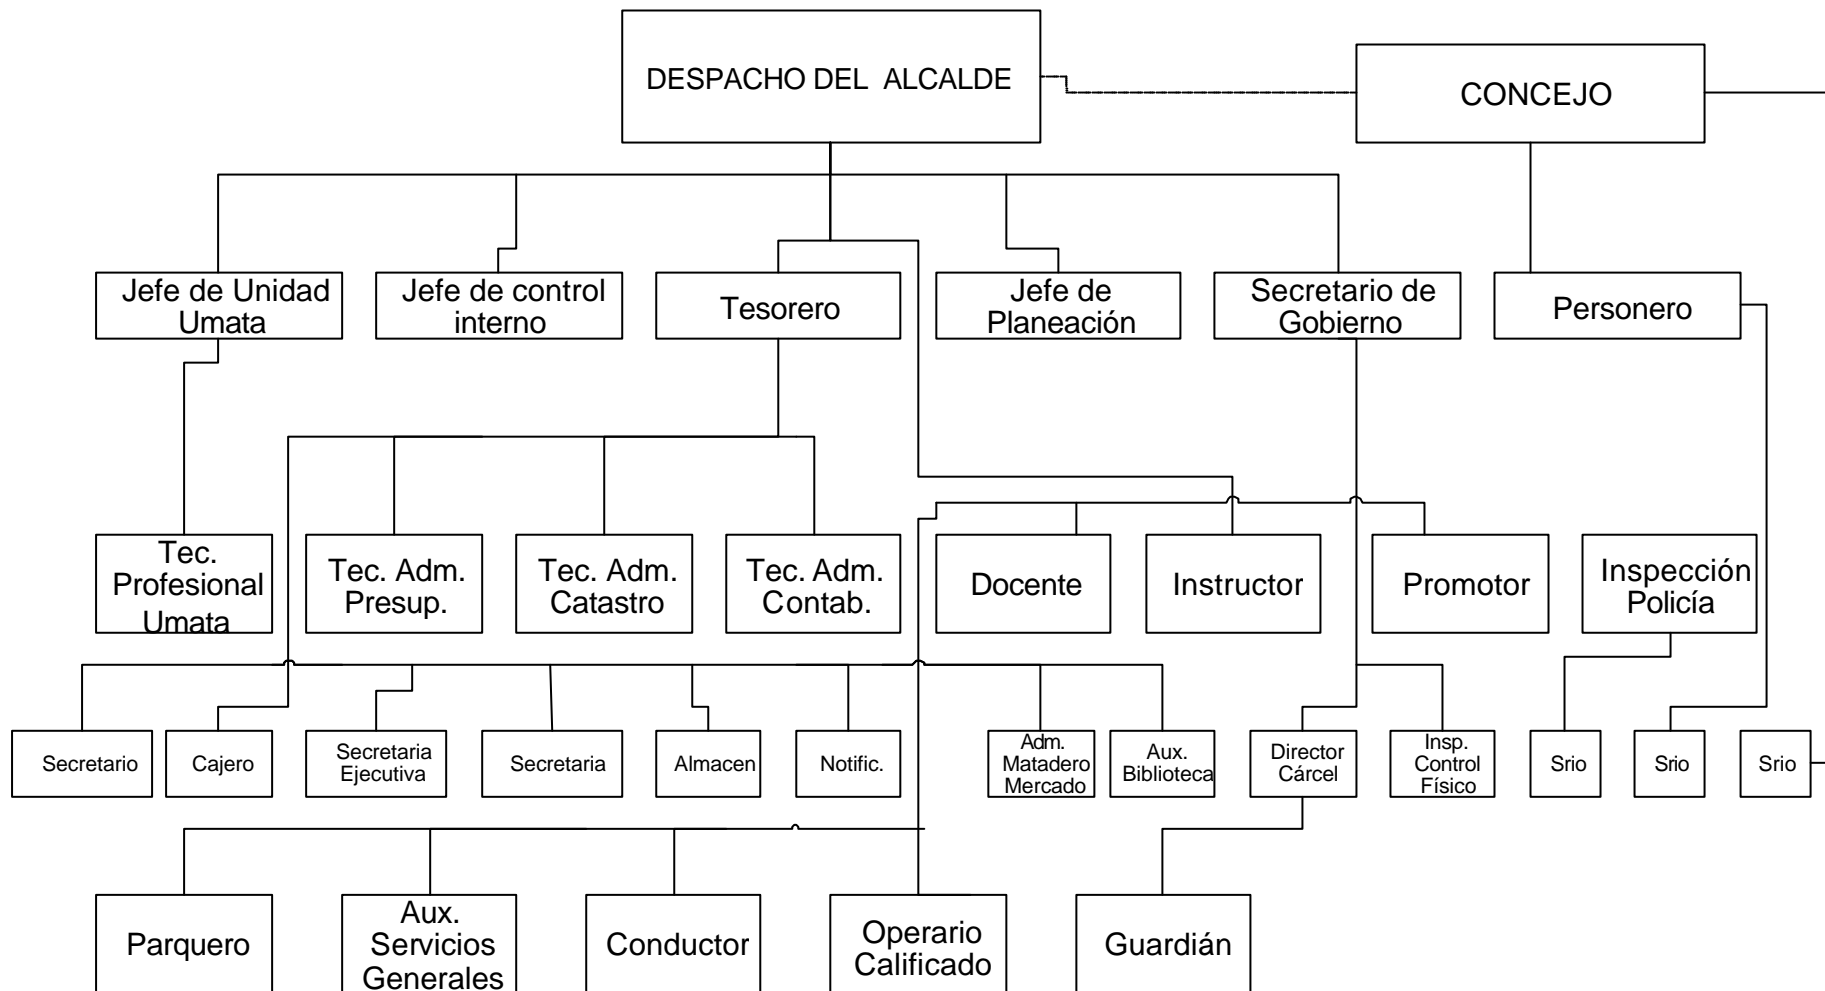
DESPACHO DEL ALCALDE

CONCEJO

Jefe de Unidad Umata

Jefe de control interno

Tesorero

Jefe de Planeación

Secretario de Gobierno

Personero

Tec. Profesional Umata

Tec. Adm. Presup.

Tec. Adm. Catastro

Tec. Adm. Contab.

Docente

Instructor

Promotor

Inspección Policía

Secretario

Cajero

Secretaria Ejecutiva

Secretaria

Almacen

Notific.

Adm. Matadero Mercado

Aux. Biblioteca

Director Cárcel

Insp. Control Físico

Srio

Srio

Srio

Parquero

Aux. Servicios Generales

Conductor

Operario Calificado

Guardián